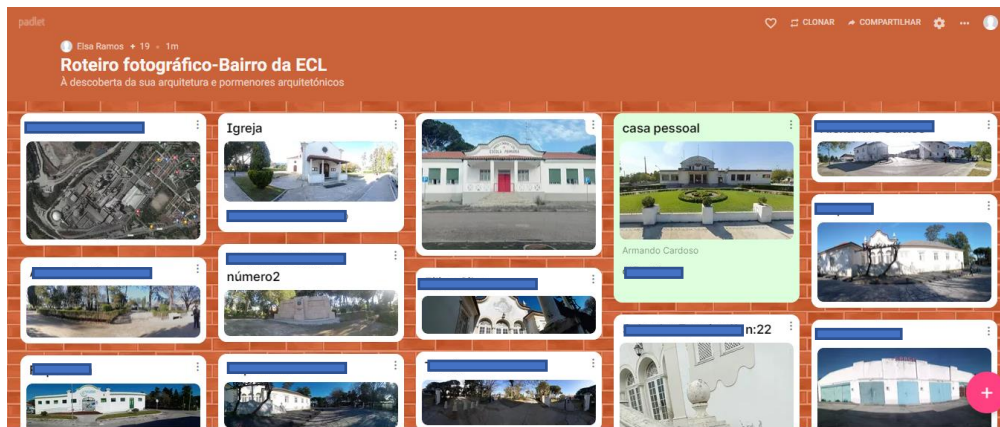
padlet

CLONAR COMPARTILHAR

Elsa Ramos • 19 • 1m

Roteiro fotográfico-Bairro da ECL

À descoberta da sua arquitetura e pormenores arquitetónicos

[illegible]

Igreja

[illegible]

ESCOLA PRIMÁRIA

casa pessoal

Armando Cardoso

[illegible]

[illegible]

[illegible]

número2

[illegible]

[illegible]n:22

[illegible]

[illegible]

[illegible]

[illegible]

+